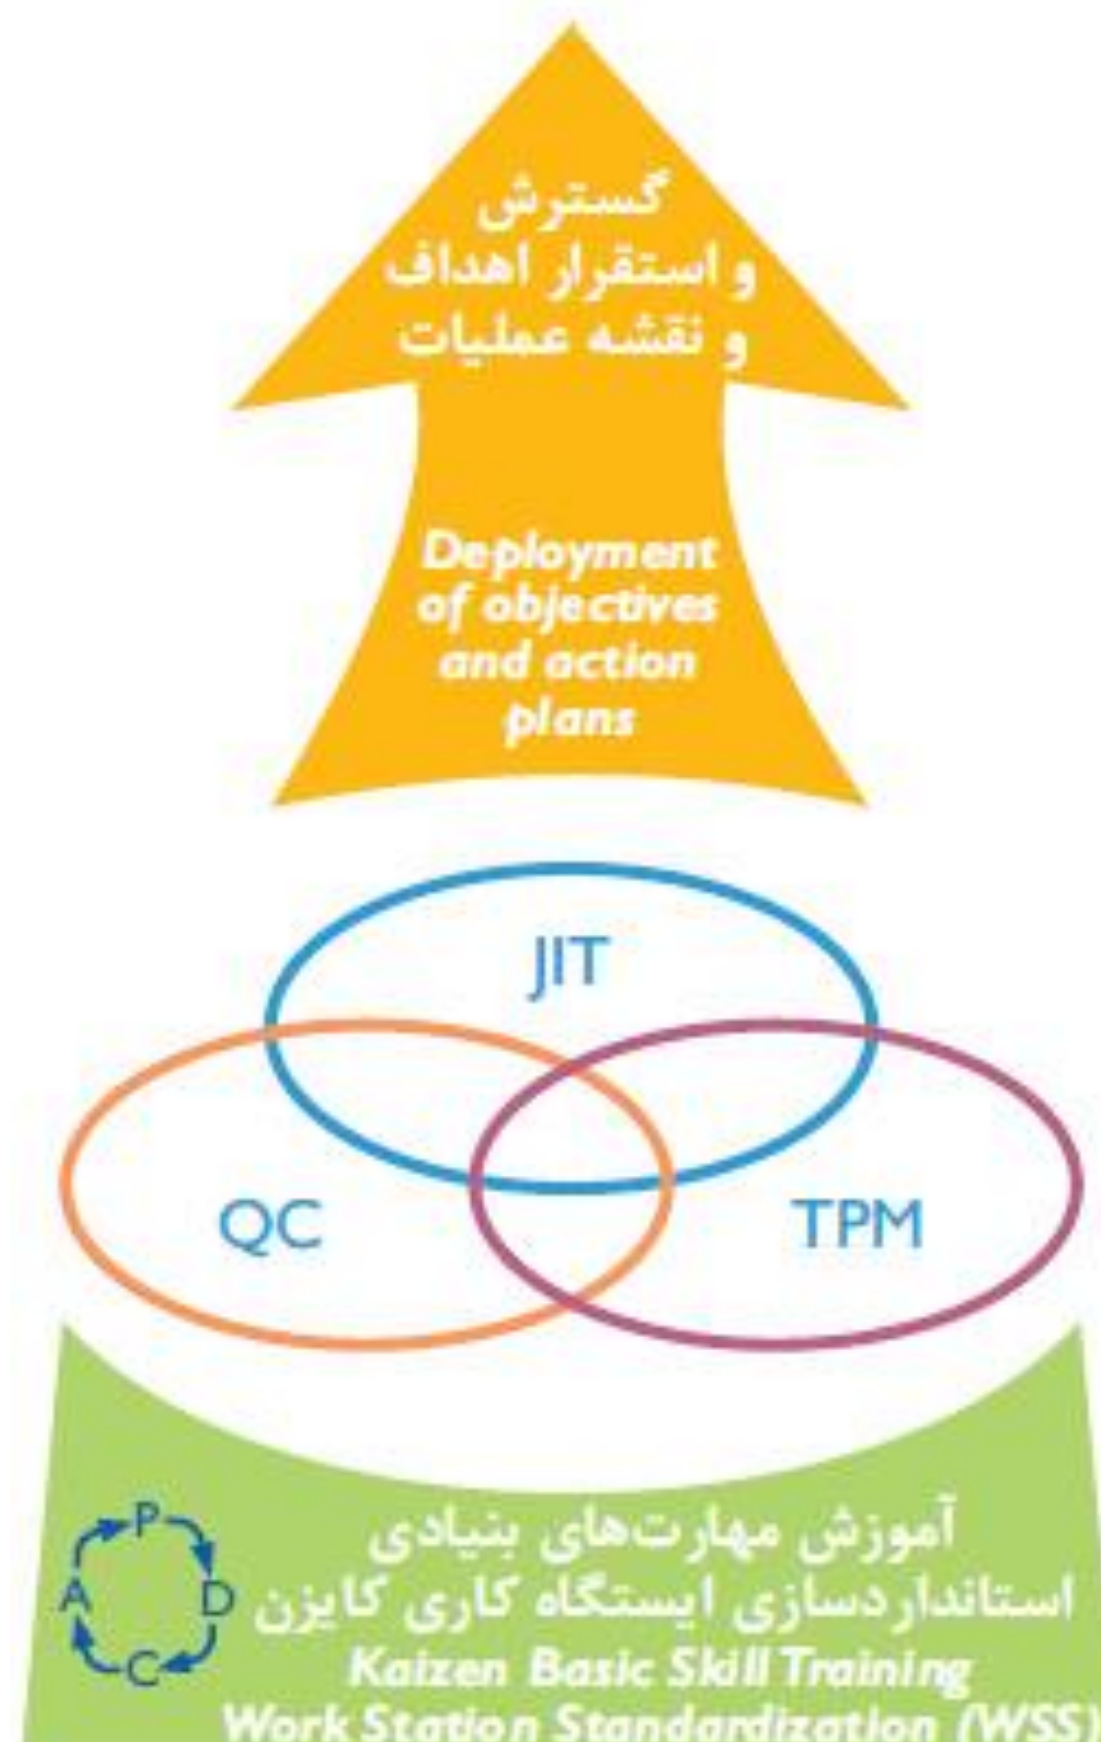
گسترش
و استقرار اهداف
و نقشه عملیات

Deployment of objectives and action plans

JIT

QC

TPM

P
D
C
A

آموزش مهارت‌های بنیادی
استانداردسازی ایستگاه کاری کایزن
Kaizen Basic Skill Training
Work Station Standardization (WSS)